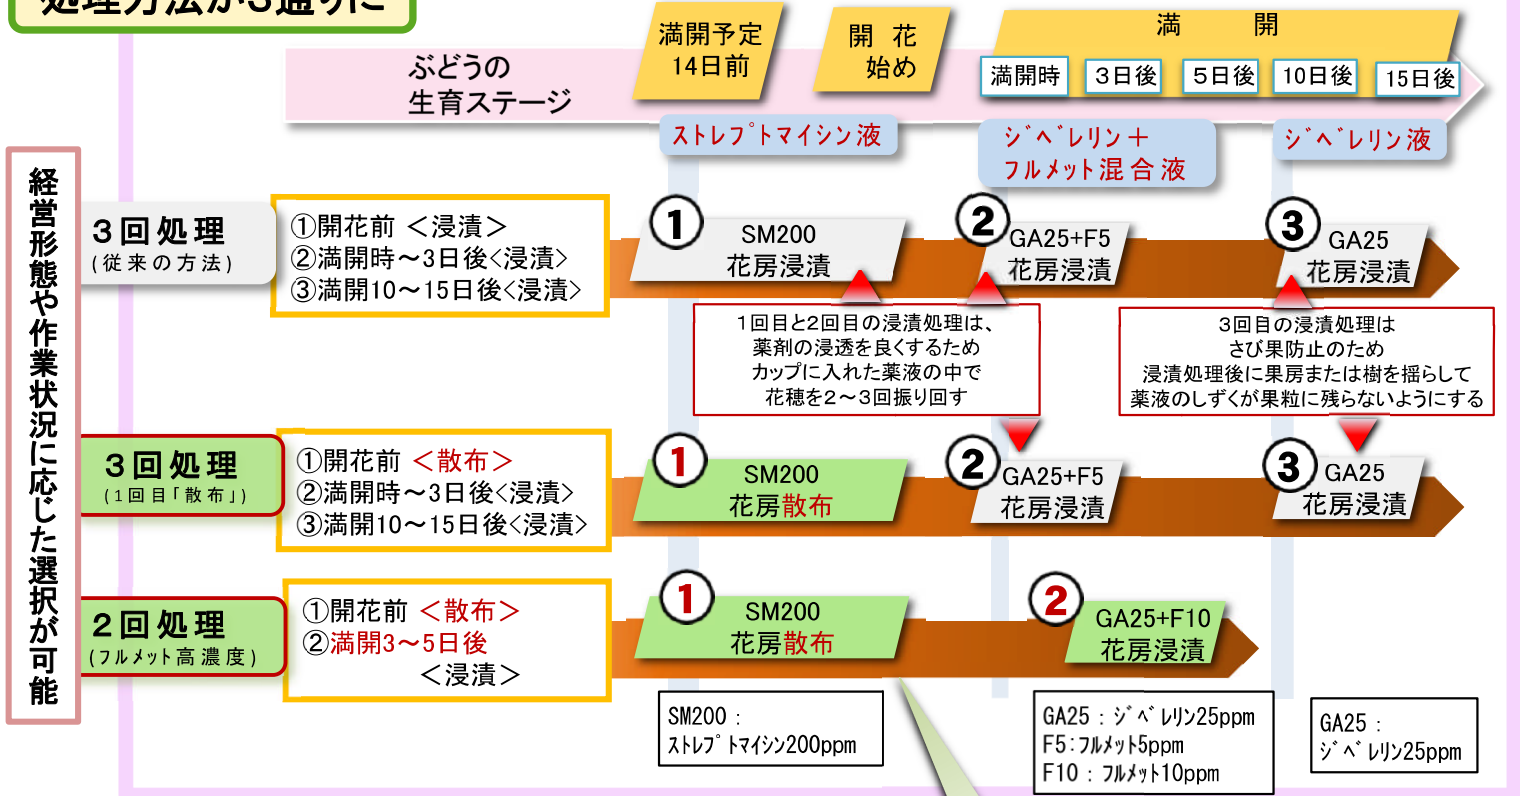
処理方法から3通りに

ぶどうの
生育ステージ

満開予定
14日前

開 花
始め

満 開

満開時 3日後 5日後 10日後 15日後

ストレプトマイシン液

ジベレリン＋
フルメット混合液

ジベレリン液

経営形態や作業状況に応じた選択が可能

3回処理
(従来の方法)

①開花前 ＜浸漬＞
②満開時～3日後＜浸漬＞
③満開10～15日後＜浸漬＞

1 SM200
花房浸漬

2 GA25+F5
花房浸漬

3 GA25
花房浸漬

1回目と2回目の浸漬処理は、
薬剤の浸透を良くするため
カップに入れた薬液の中で
花穂を2～3回振り回す

3回目の浸漬処理は
さび果防止のため
浸漬処理後に果房または樹を揺らして
薬液のしずくが果粒に残らないようにする

3回処理
(1回目「散布」)

①開花前 ＜散布＞
②満開時～3日後＜浸漬＞
③満開10～15日後＜浸漬＞

1 SM200
花房散布

2 GA25+F5
花房浸漬

3 GA25
花房浸漬

2回処理
(フルメット高濃度)

①開花前 ＜散布＞
②満開3～5日後
＜浸漬＞

1 SM200
花房散布

2 GA25+F10
花房浸漬

SM200：
ストレプトマイシン200ppm

GA25：ジベレリン25ppm
F5：フルメット5ppm
F10：フルメット10ppm

GA25：
ジベレリン25ppm